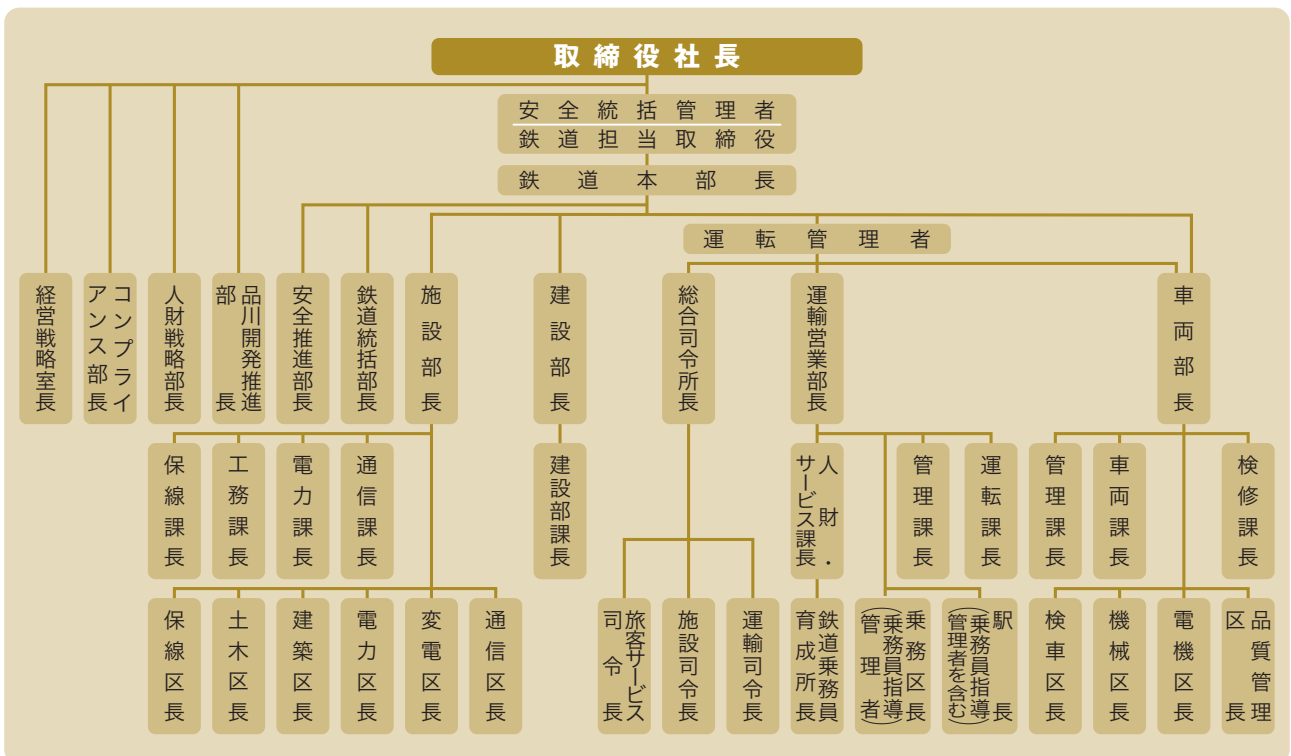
取締役社長

安全統括管理者
鉄道担当取締役

鉄道本部長

運転管理者

経営戦略室長

コンプライアンス部長

人財戦略部長

品川開発推進部長

安全推進部長

鉄道統括部長

施設部長

建設部長

総合司令所長

運輸営業部長

車両部長

保線課長

工務課長

電力課長

通信課長

建設部課長

人財・サービス課長

管理課長

運転課長

管理課長

車両課長

検修課長

保線区長

土木区長

建築区長

電力区長

変電区長

通信区長

旅客サービス司令長

施設司令長

運輸司令長

鉄道乗務員育成所長

乗務区長（乗務員指導管理者）

駅長（乗務員指導管理者を含む）

検車区長

機械区長

電機区長

品質管理区長